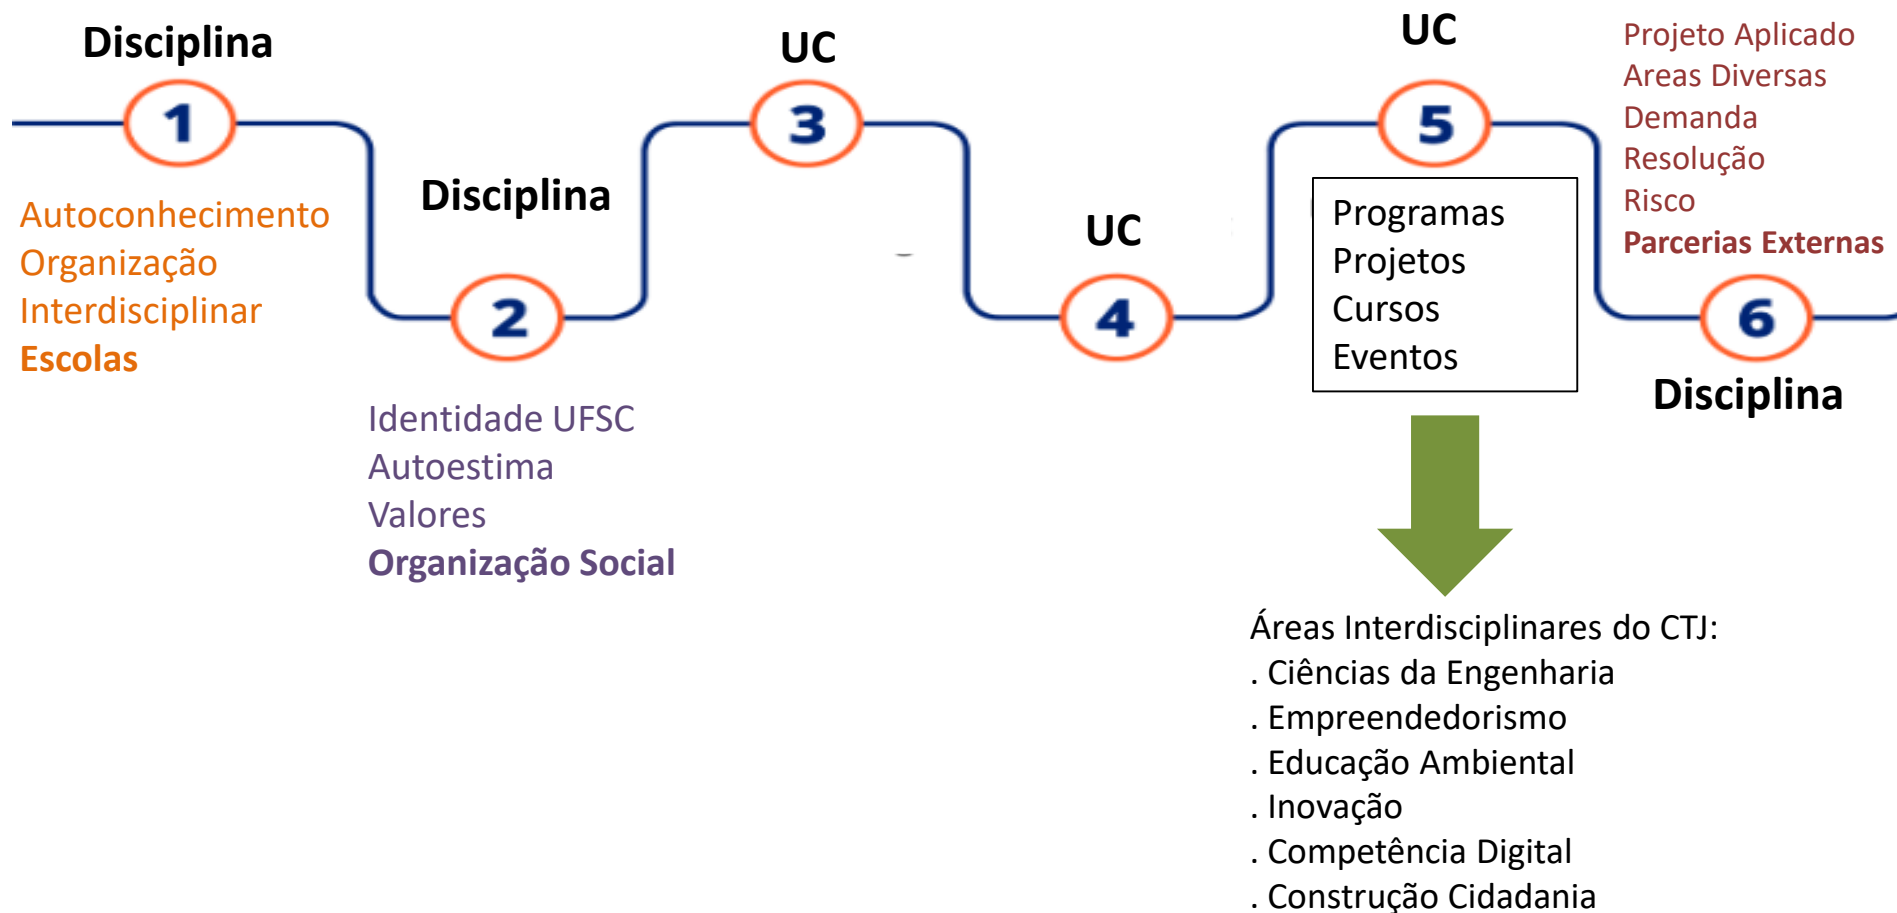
Disciplina

1

Autoconhecimento
Organização
Interdisciplinar
Escolas

Disciplina

2

Identidade UFSC
Autoestima
Valores
Organização Social

UC

3

UC

4

UC

5

Programas
Projetos
Cursos
Eventos

Áreas Interdisciplinares do CTJ:
. Ciências da Engenharia
. Empreendedorismo
. Educação Ambiental
. Inovação
. Competência Digital
. Construção Cidadania

Projeto Aplicado
Areas Diversas
Demanda
Resolução
Risco
Parcerias Externas

6

Disciplina